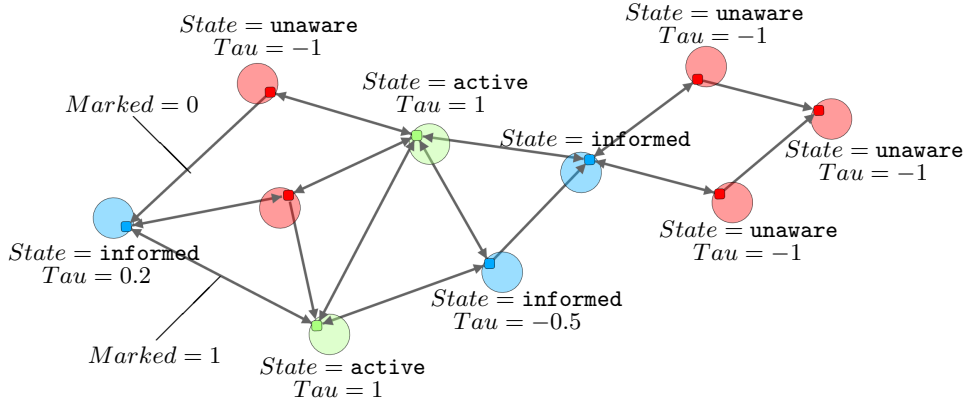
$State = \texttt{unaware}$
$Tau = -1$

$State = \texttt{unaware}$
$Tau = -1$

$State = \texttt{active}$
$Tau = 1$

$Marked = 0$

$State = \texttt{informed}$

$State = \texttt{unaware}$
$Tau = -1$

$State = \texttt{unaware}$
$Tau = -1$

$State = \texttt{informed}$
$Tau = 0.2$

$State = \texttt{informed}$
$Tau = -0.5$

$Marked = 1$

$State = \texttt{active}$
$Tau = 1$